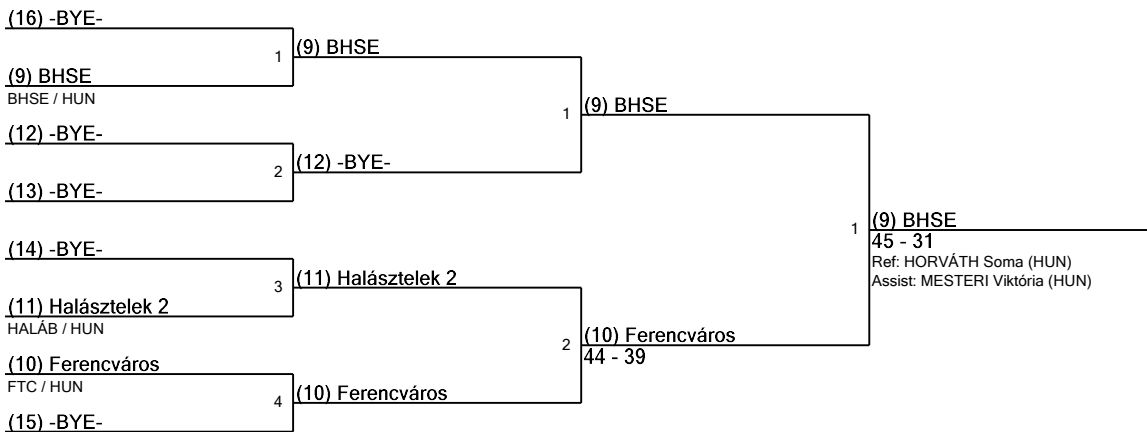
(16) -BYE-

1

(9) BHSE

(9) BHSE
BHSE / HUN

1

(9) BHSE

(12) -BYE-

2

(12) -BYE-

(13) -BYE-

1

(9) BHSE
45 - 31
Ref: HORVÁTH Soma (HUN)
Assist: MESTERI Viktória (HUN)

(14) -BYE-

3

(11) Halásztelek 2

(11) Halásztelek 2
HALÁB / HUN

2

(10) Ferencváros
44 - 39

(10) Ferencváros
FTC / HUN

4

(10) Ferencváros

(15) -BYE-